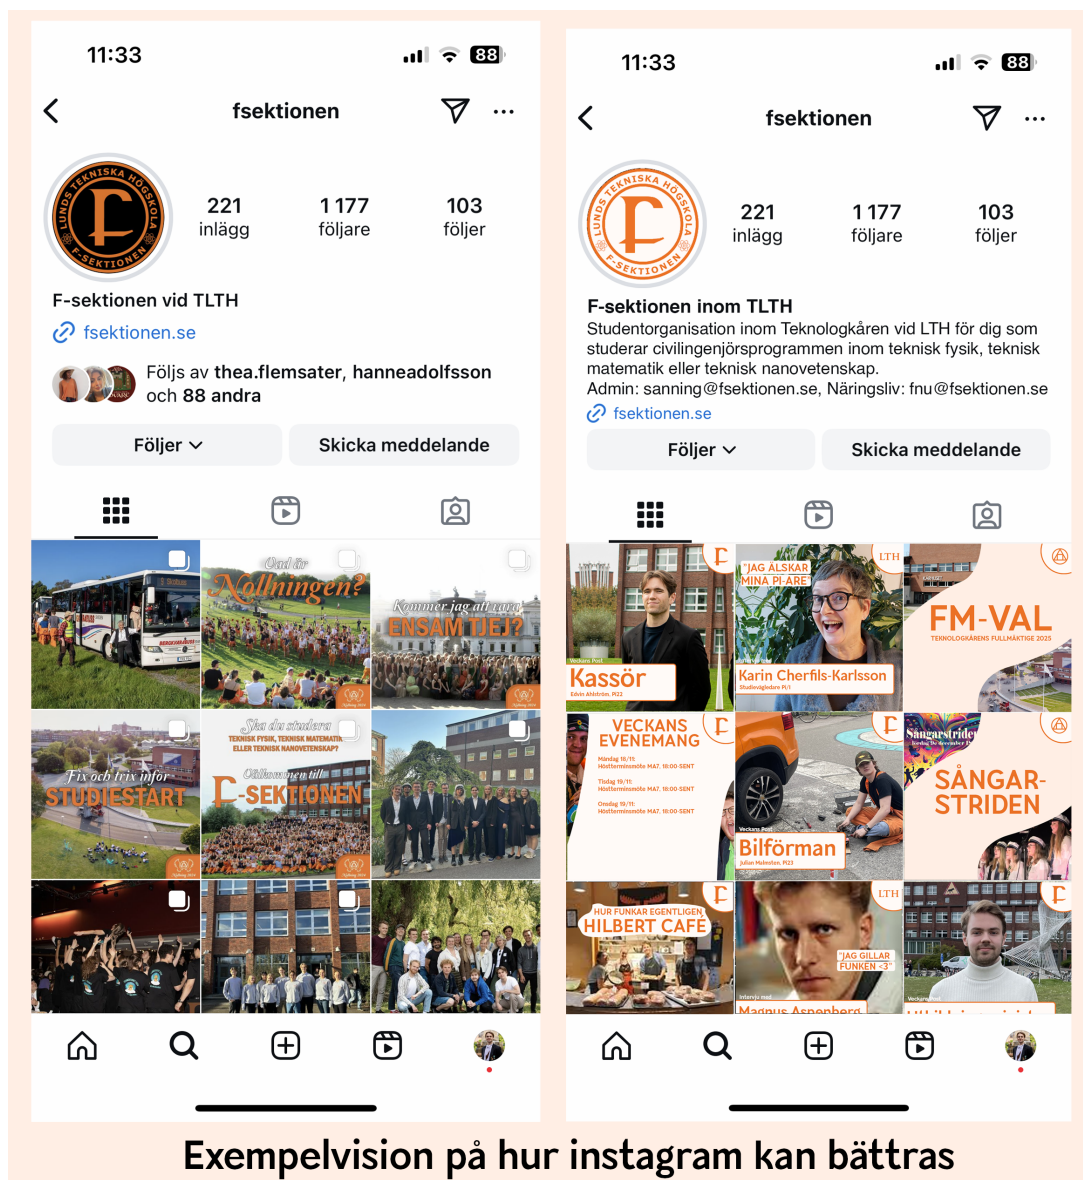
11:33

88

fsektionen

221 inlägg

1 177 följare

103 följer

LUNDS TEKNISKA HÖGSKOLA F-SEKTIONEN

F-sektionen vid TLTH

fsektionen.se

Följs av thea.flemsater, hanneadolfsson och 88 andra

Följer

Skicka meddelande

Vad är Nollningen?

Kommer jag att vara ENSAM TJEJ?

Fix och trix inför STUDIESTART

Ska du studera TEKNISK FYSIK, TEKNISK MATEMATIK ELLER TEKNISK NANOVETENSKAP?

Välkommen till F-SEKTIONEN

11:33

88

fsektionen

221 inlägg

1 177 följare

103 följer

LUNDS TEKNISKA HÖGSKOLA F-SEKTIONEN

F-sektionen inom TLTH

Studentorganisation inom Teknologkåren vid LTH för dig som studerar civilingenjörsprogrammen inom teknisk fysik, teknisk matematik eller teknisk nanovetenskap.
Admin: sanning@fsektionen.se, Näringsliv: fnu@fsektionen.se

fsektionen.se

Följer

Skicka meddelande

Veckans Post
Kassör
Edvin Ahlström, Pi22

"JAG ÄLSKAR MINA PI-ARE"
Karin Cherfils-Karlsson
Studievägledare Pi/I

LTH

FM-VAL
TEKNOLOGKÅRENS FULLMÄKTIGE 2025

VECKANS EVENEMANG
Måndag 18/11: Höstterminsmöte MA7, 18:00-SENT
Tisdag 19/11: Höstterminsmöte MA7, 18:00-SENT
Onsdag 19/11: Höstterminsmöte MA7, 18:00-SENT

Veckans Post
Bilförman
Julian Malmsten, Pi23

Sångarstriden
SÅNGAR-STRIDEN

HUR FUNKAR EGENTLIGEN HILBERT CAFÉ

LTH
"JAG GILLAR FUNKEN <3"
Intervju med
Magnus Aspenberg

Veckans Post

Exempelvision på hur instagram kan bättras